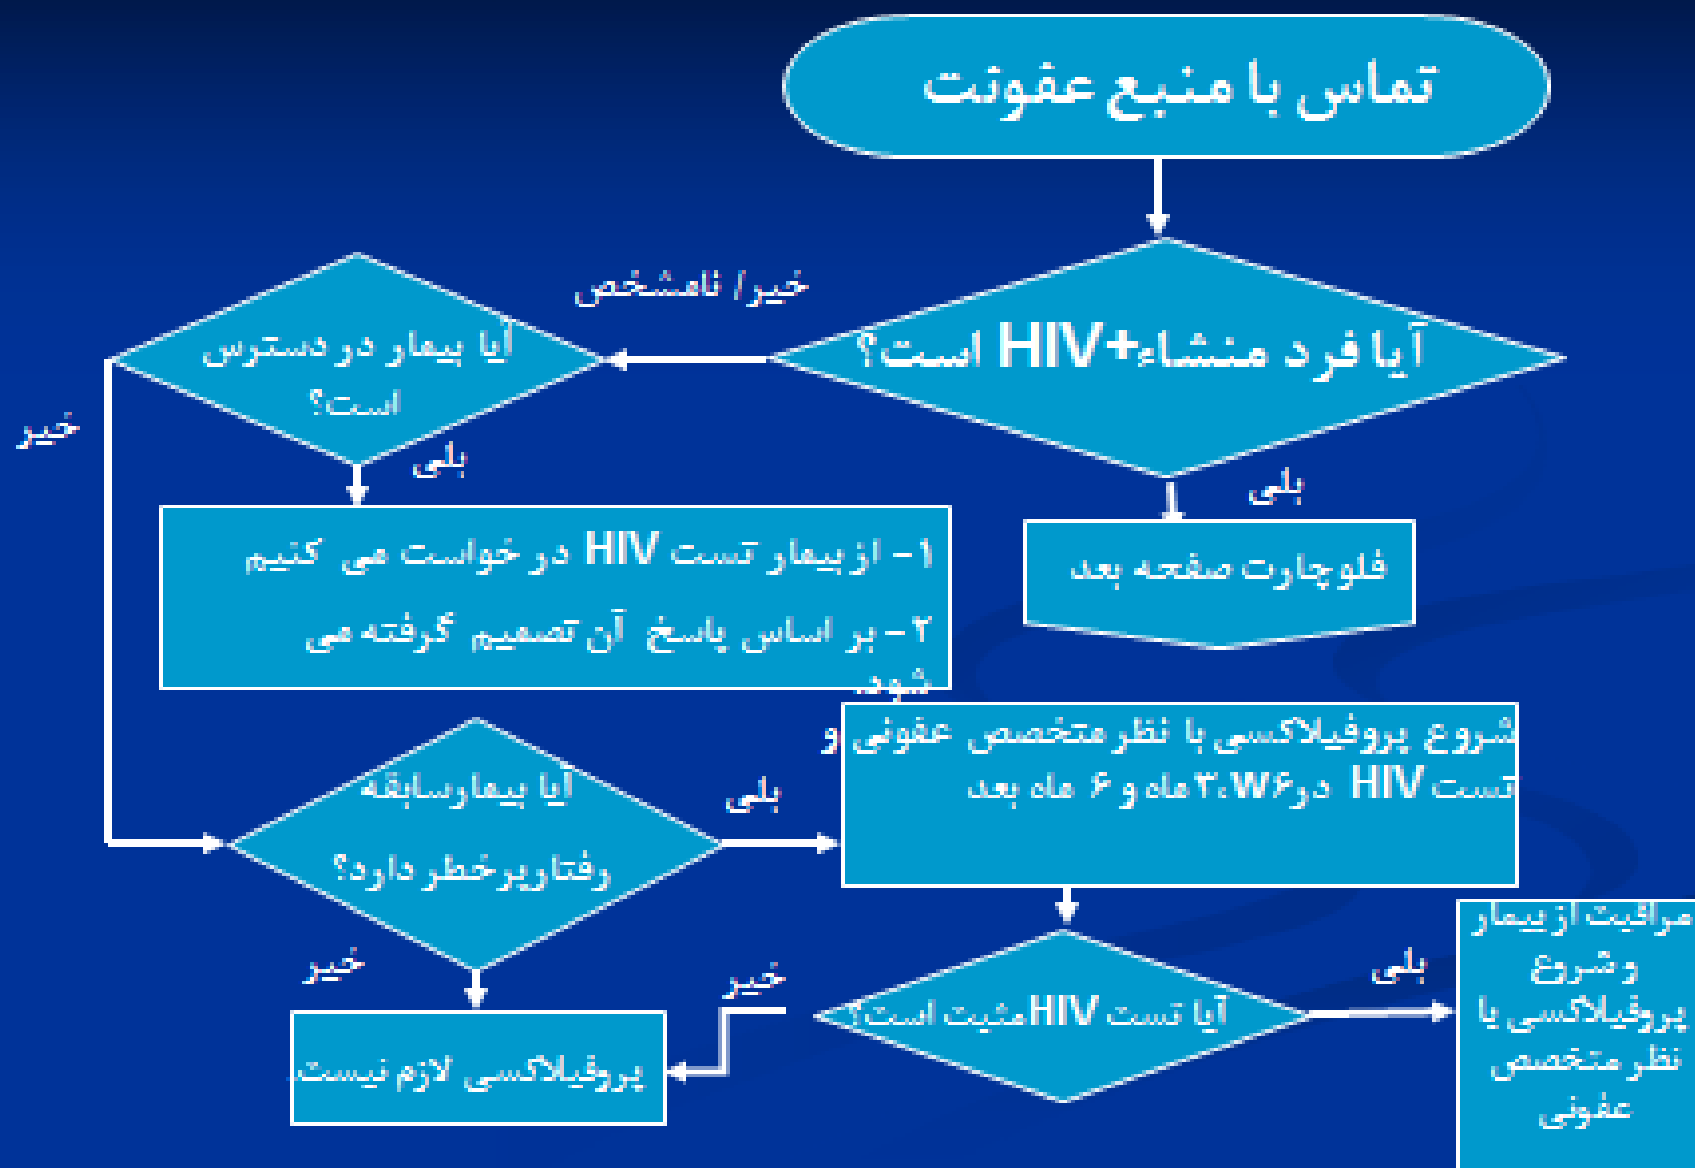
تماس با منبع عفونت

آیا فرد منشاء+HIV است؟

خیر/ نامشخص

آیا بیمار در دسترس است؟

خیر

بلی

بلی

۱- از بیمار تست HIV درخواست می کنیم
۲- بر اساس پاسخ آن تصمیم گرفته می شود.

فلوچارت صفحه بعد

آیا بیمارسابقه رفتارپرخطر دارد؟

بلی

شروع پروفیلاکسی با نظرمتخصص عفونی و تست HIV در۶W،۳ماه و ۶ ماه بعد

خیر

خیر

آیا تست HIVمثبت است؟

بلی

مراقبت از بیمار وشروع پروفیلاکسی با نظر متخصص عفونی

پروفیلاکسی لازم نیست